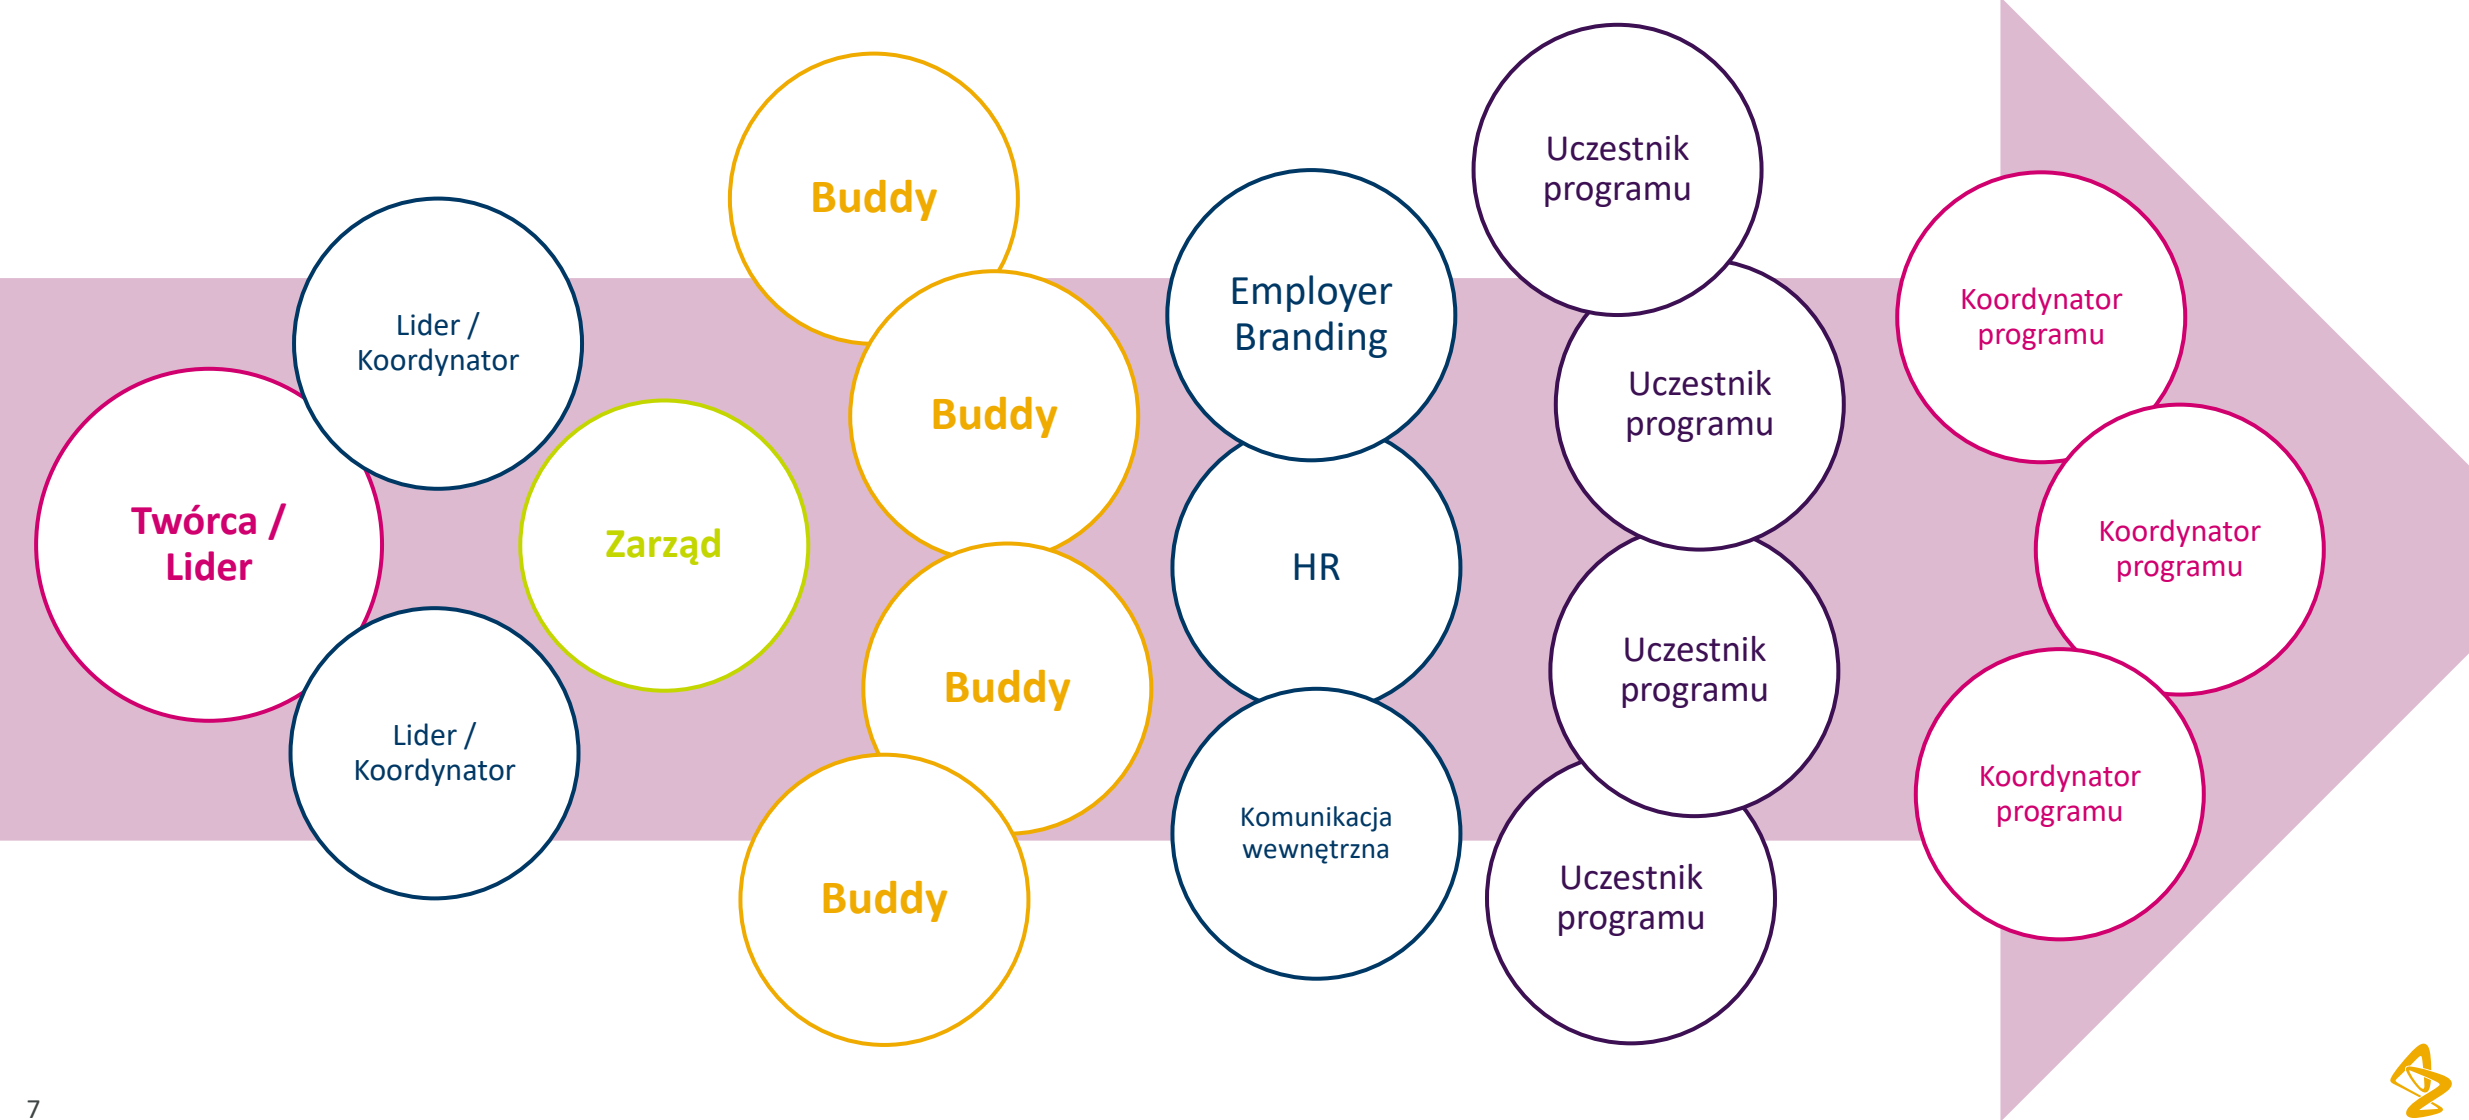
Twórca / Lider

Lider / Koordynator

Lider / Koordynator

Zarząd

Buddy

Buddy

Buddy

Buddy

Employer Branding

HR

Komunikacja wewnętrzna

Uczestnik programu

Uczestnik programu

Uczestnik programu

Uczestnik programu

Koordynator programu

Koordynator programu

Koordynator programu

7